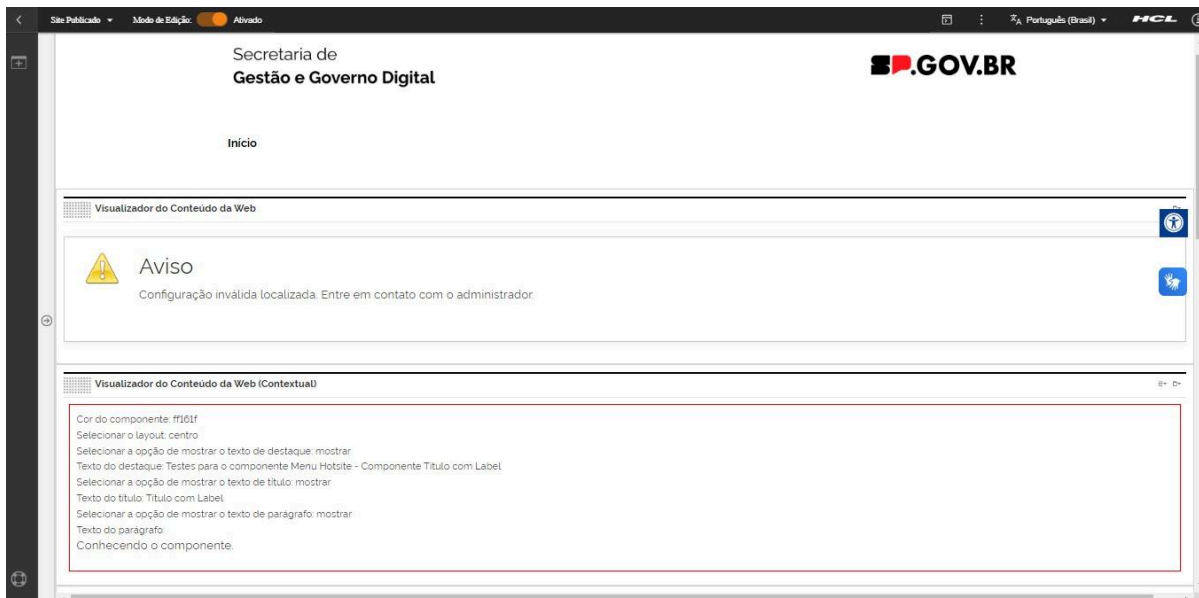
Site Publicado ▾ Modo de Edição: Ativado

Português (Brasil) ▾ HCL

Secretaria de
Gestão e Governo Digital

SP.GOV.BR

Início

Visualizador do Conteúdo da Web

Aviso

Configuração inválida localizada. Entre em contato com o administrador.

Visualizador do Conteúdo da Web (Contextual)

Cor do componente: ff161f
Selecionar o layout: centro
Selecionar a opção de mostrar o texto de destaque: mostrar
Texto do destaque: Testes para o componente Menu Hotsite - Componente Título com Label
Selecionar a opção de mostrar o texto de título: mostrar
Texto do título: Título com Label
Selecionar a opção de mostrar o texto de parágrafo: mostrar
Texto do parágrafo:
Conhecendo o componente.